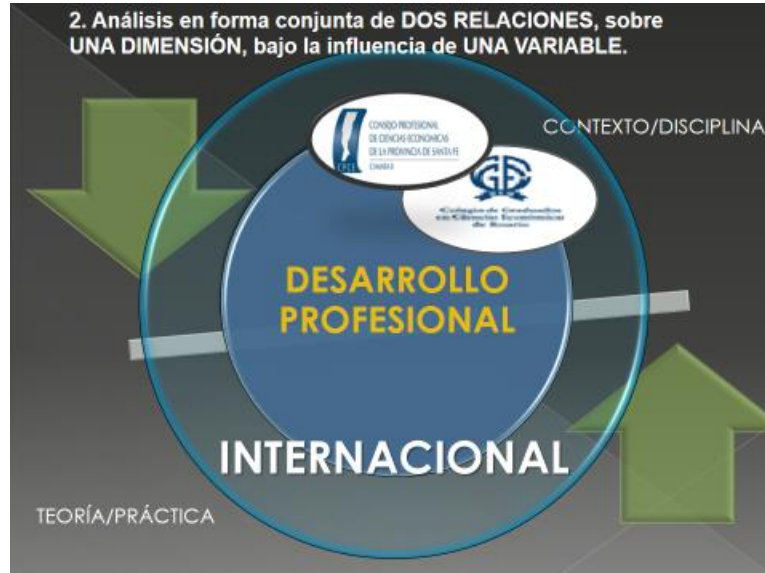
2. Análisis en forma conjunta de DOS RELACIONES, sobre UNA DIMENSIÓN, bajo la influencia de UNA VARIABLE.

CONTEXTO/DISCIPLINA

CONSEJO PROFESIONAL DE CIENCIAS ECONOMICAS DE LA PROVINCIA DE SANTA FE
CAMARA II

Colegio de Graduados en Ciencias Económicas de Rosario

DESARROLLO PROFESIONAL

INTERNACIONAL

TEORÍA/PRÁCTICA